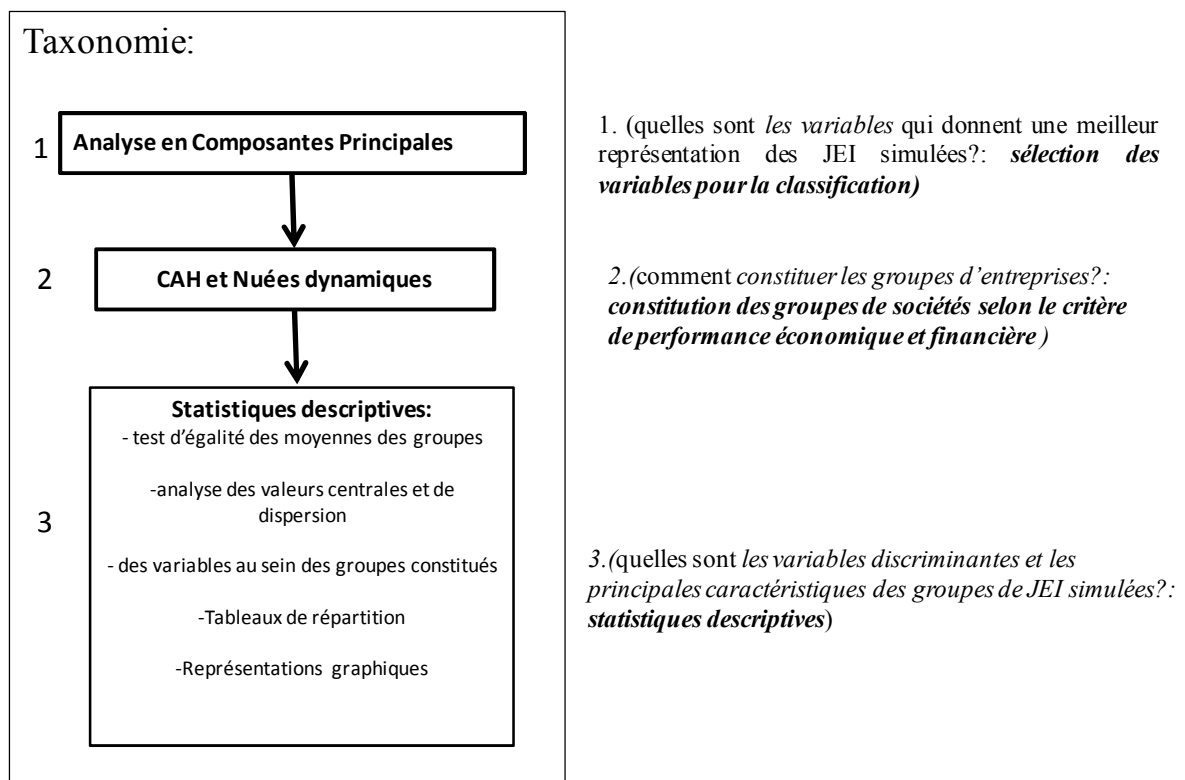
Taxonomie:

1 Analyse en Composantes Principales

1. (quelles sont *les variables* qui donnent une meilleur représentation des JEI simulées?: ***sélection des variables pour la classification)***

2 CAH et Nuées dynamiques

*2.(*comment *constituer les groupes d'entreprises?:* ***constitution des groupes de sociétés selon le critère de performance économique et financière )***

3 Statistiques descriptives:
- test d'égalité des moyennes des groupes

-analyse des valeurs centrales et de dispersion

- des variables au sein des groupes constitués

-Tableaux de répartition

-Représentations graphiques

*3.(*quelles sont *les variables discriminantes et les principales caractéristiques des groupes de JEI simulées?:* ***statistiques descriptives***)